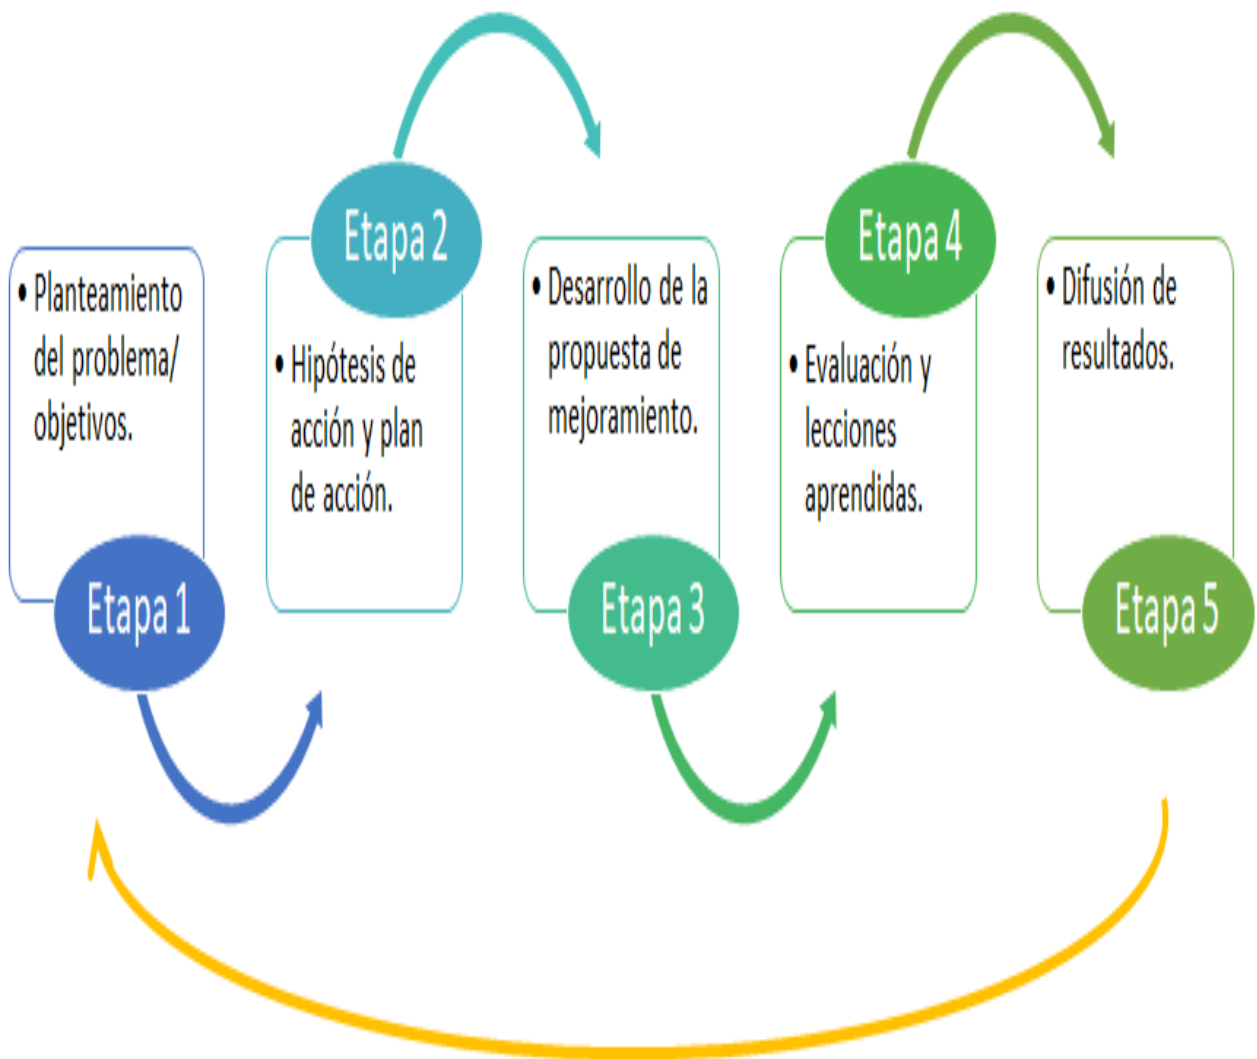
• Planteamiento del problema/ objetivos.

Etapa 1

Etapa 2

• Hipótesis de acción y plan de acción.

• Desarrollo de la propuesta de mejoramiento.

Etapa 3

Etapa 4

• Evaluación y lecciones aprendidas.

• Difusión de resultados.

Etapa 5